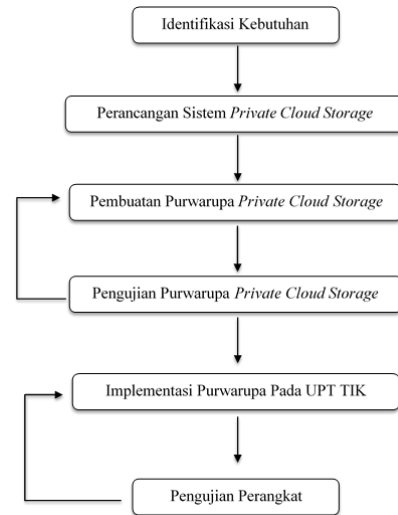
Identifikasi Kebutuhan

Perancangan Sistem *Private Cloud Storage*

Pembuatan Purwarupa *Private Cloud Storage*

Pengujian Purwarupa *Private Cloud Storage*

Implementasi Purwarupa Pada UPT TIK

Pengujian Perangkat